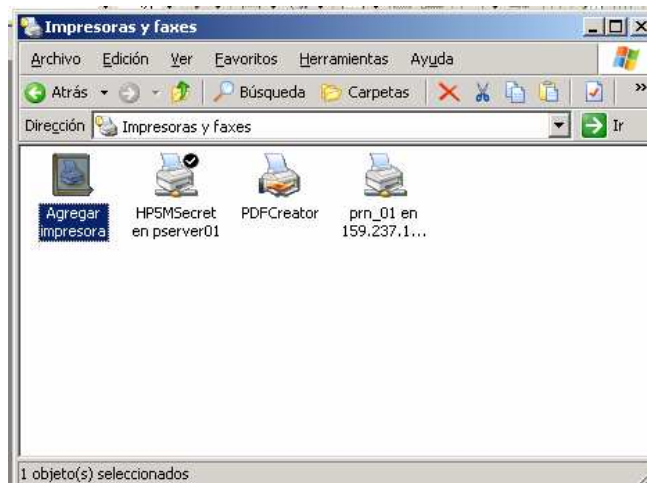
Impresoras y faxes

Archivo Edición Ver Favoritos Herramientas Ayuda

Atrás Búsqueda Carpetas

Dirección Impresoras y faxes Ir

Agregar impresora

HP5MSecret en pserver01

PDFCreator

prn_01 en 159.237.1...

1 objeto(s) seleccionados